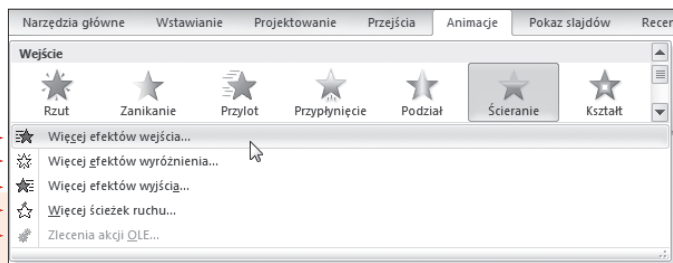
Narzędzia główne | Wstawianie | Projektowanie | Przejścia | Animacje | Pokaz slajdów | Recen

Wejście

Rzut | Zanikanie | Przylot | Przypłynięcie | Podział | Ścieranie | Kształt

Więcej efektów wejścia...
Więcej efektów wyróżnienia...
Więcej efektów wyjścia...
Więcej ścieżek ruchu...
Zlecenia akcji OLE...